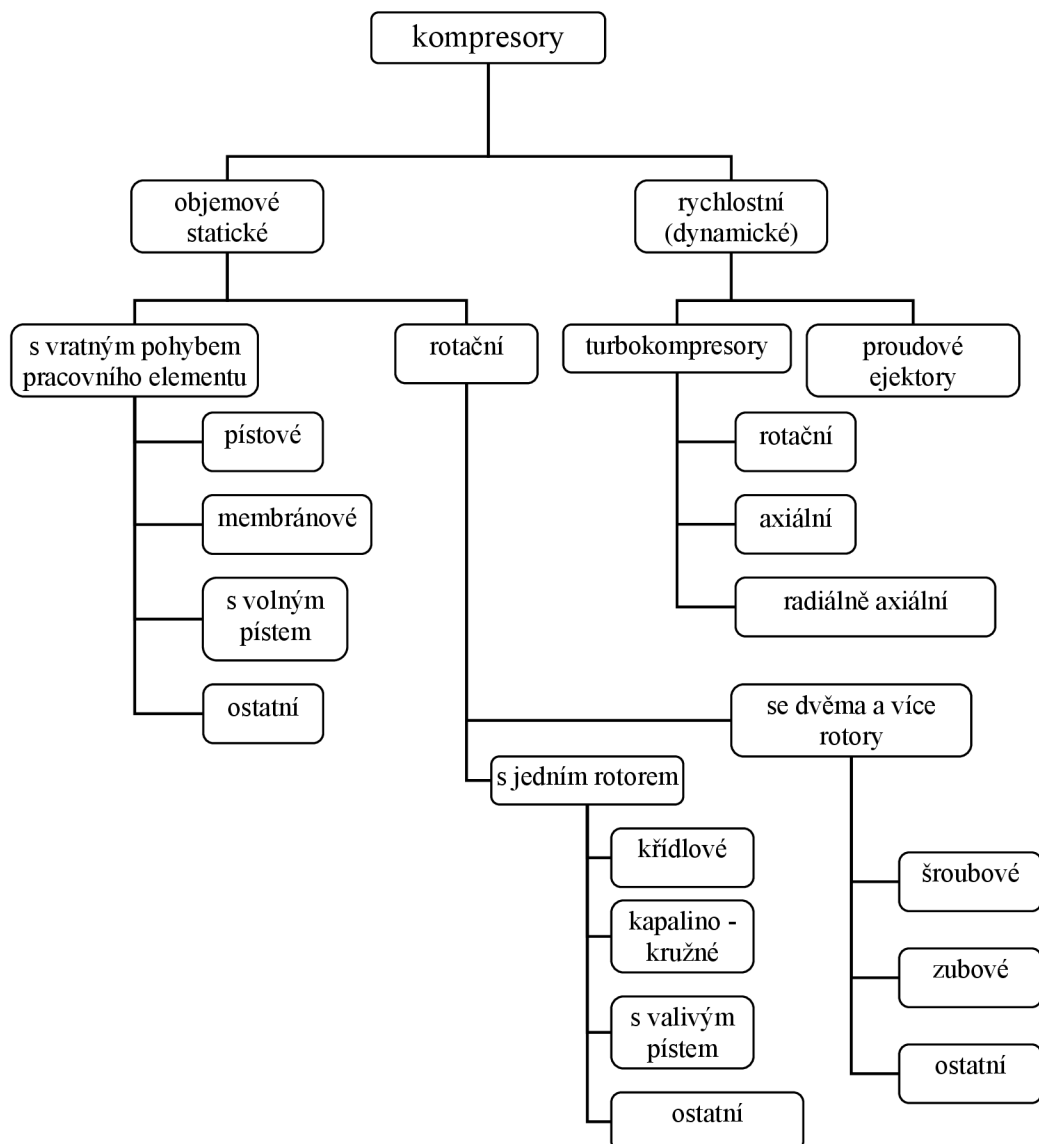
kompresory

objemové statické

rychlostní (dynamické)

s vratným pohybem pracovního elementu

rotační

turbokompresory

proudové ejektory

pístové

membránové

s volným pístem

ostatní

rotační

axiální

radiálně axiální

se dvěma a více rotory

s jedním rotorem

křídlové

kapalino - kružné

s valivým pístem

ostatní

šroubové

zubové

ostatní